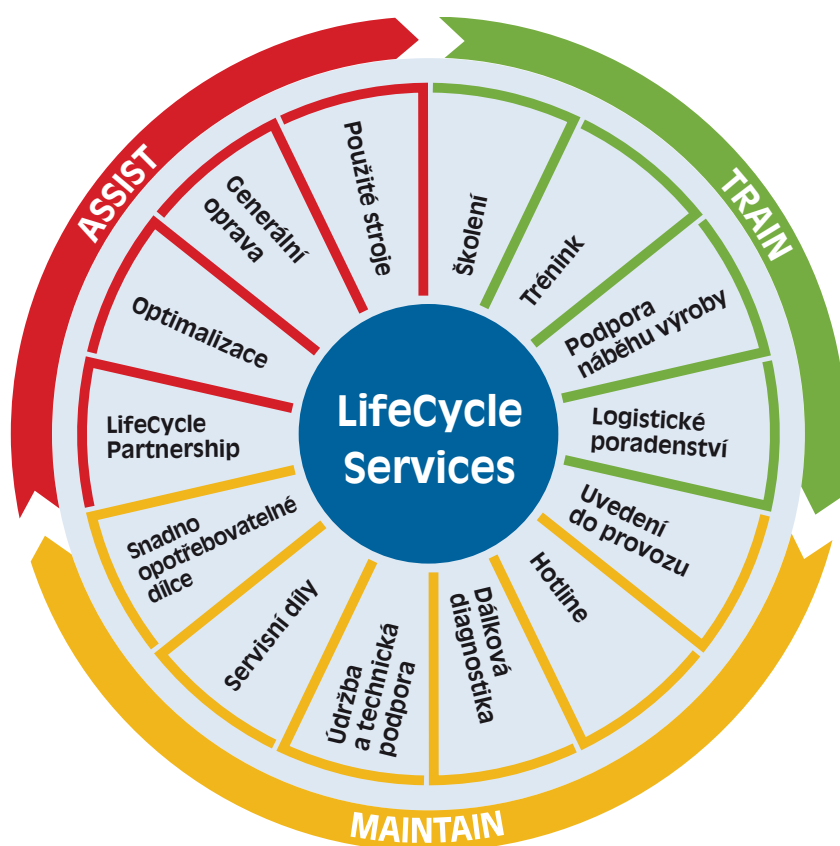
LifeCycle Services

ASSIST

TRAIN

MAINTAIN

Použité stroje

Generální oprava

Optimalizace

LifeCycle Partnership

Školení

Trénink

Podpora náběhu výroby

Logistické poradenství

Uvedení do provozu

Hotline

Dálková diagnostika

Údržba a technická podpora

Servisní díly

Snadno opotřebovatelné dílce